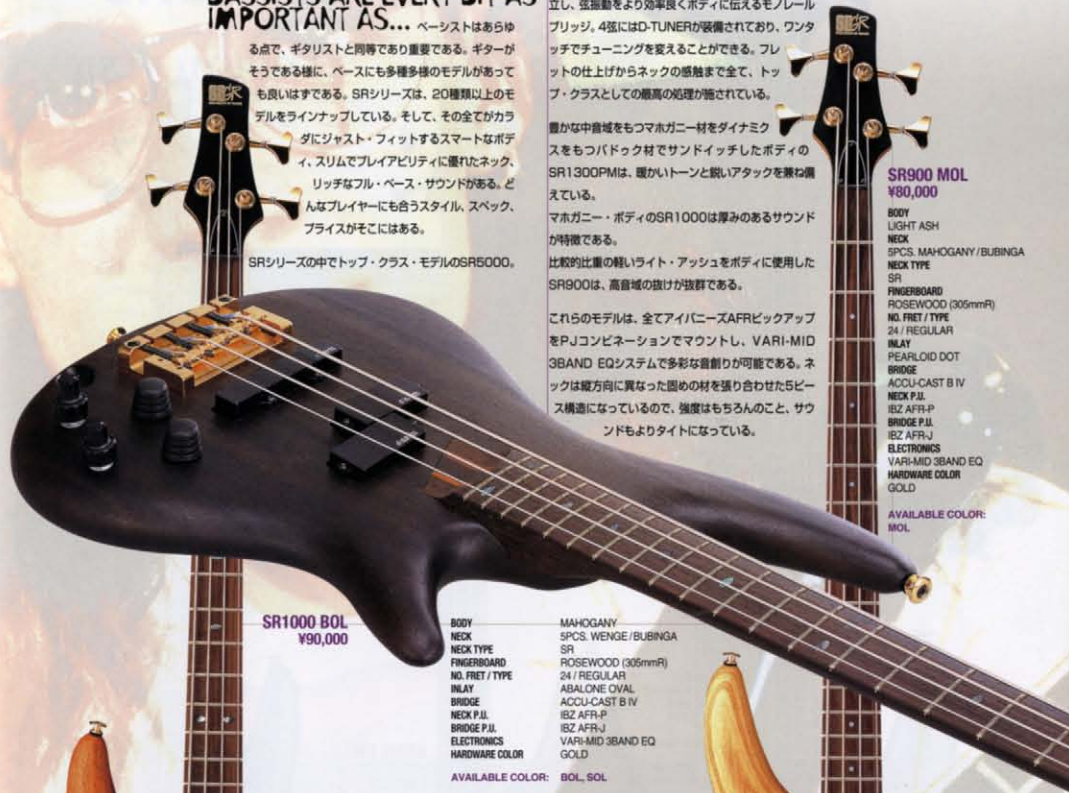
BASSISTS ARE EVERY BIT AS IMPORTANT AS... ベーシストはあらゆる点で、ギタリストと同等であり重要である。ギターがそうである様に、ベースにも多種多様のモデルがあっても良いはずである。SRシリーズは、20種類以上のモデルをラインナップしている。そして、その全てがカラダにジャスト・フィットするスマートなボディ、スリムでプレイアビリティに優れたネック、リッチなフル・ベース・サウンドがある。どんなプレイヤーにも合うスタイル、スペック、プライスがそこにはある。

SRシリーズの中でトップ・クラス・モデルのSR5000。

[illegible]立し、弦振動をより効率良くボディに伝えるモノレールブリッジ。4弦にはD-TUNERが装備されており、ワンタッチでチューニングを変えることができる。フレットの仕上げからネックの感触まで全て、トップ・クラスとしての最高の処理が施されている。

豊かな中音域をもつマホガニー材をダイナミクスをもつパドック材でサンドイッチしたボディのSR1300PMは、暖かいトーンと鋭いアタックを兼ね備えている。
マホガニー・ボディのSR1000は厚みのあるサウンドが特徴である。
比較的比重の軽いライト・アッシュをボディに使用したSR900は、高音域の抜けが抜群である。

これらのモデルは、全てアイバニーズAFRピックアップをPJコンビネーションでマウントし、VARI-MID 3BAND EQシステムで多彩な音創りが可能である。ネックは縦方向に異なった図めの材を張り合わせた5ピース構造になっているので、強度はもちろんのこと、サウンドもよりタイトになっている。

SR900 MOL
¥80,000
BODY
LIGHT ASH
NECK
5PCS. MAHOGANY / BUBINGA
NECK TYPE
SR
FINGERBOARD
ROSEWOOD (305mmR)
NO. FRET / TYPE
24 / REGULAR
INLAY
PEARLOID DOT
BRIDGE
ACCU-CAST B IV
NECK P.U.
IBZ AFR-P
BRIDGE P.U.
IBZ AFR-J
ELECTRONICS
VARI-MID 3BAND EQ
HARDWARE COLOR
GOLD
AVAILABLE COLOR:
MOL

SR1000 BOL
¥90,000

| | |
|---|---|
| BODY | MAHOGANY |
| NECK | 5PCS. WENGE / BUBINGA |
| NECK TYPE | SR |
| FINGERBOARD | ROSEWOOD (305mmR) |
| NO. FRET / TYPE | 24 / REGULAR |
| INLAY | ABALONE OVAL |
| BRIDGE | ACCU-CAST B IV |
| NECK P.U. | IBZ AFR-P |
| BRIDGE P.U. | IBZ AFR-J |
| ELECTRONICS | VARI-MID 3BAND EQ |
| HARDWARE COLOR | GOLD |

AVAILABLE COLOR: BOL, SOL